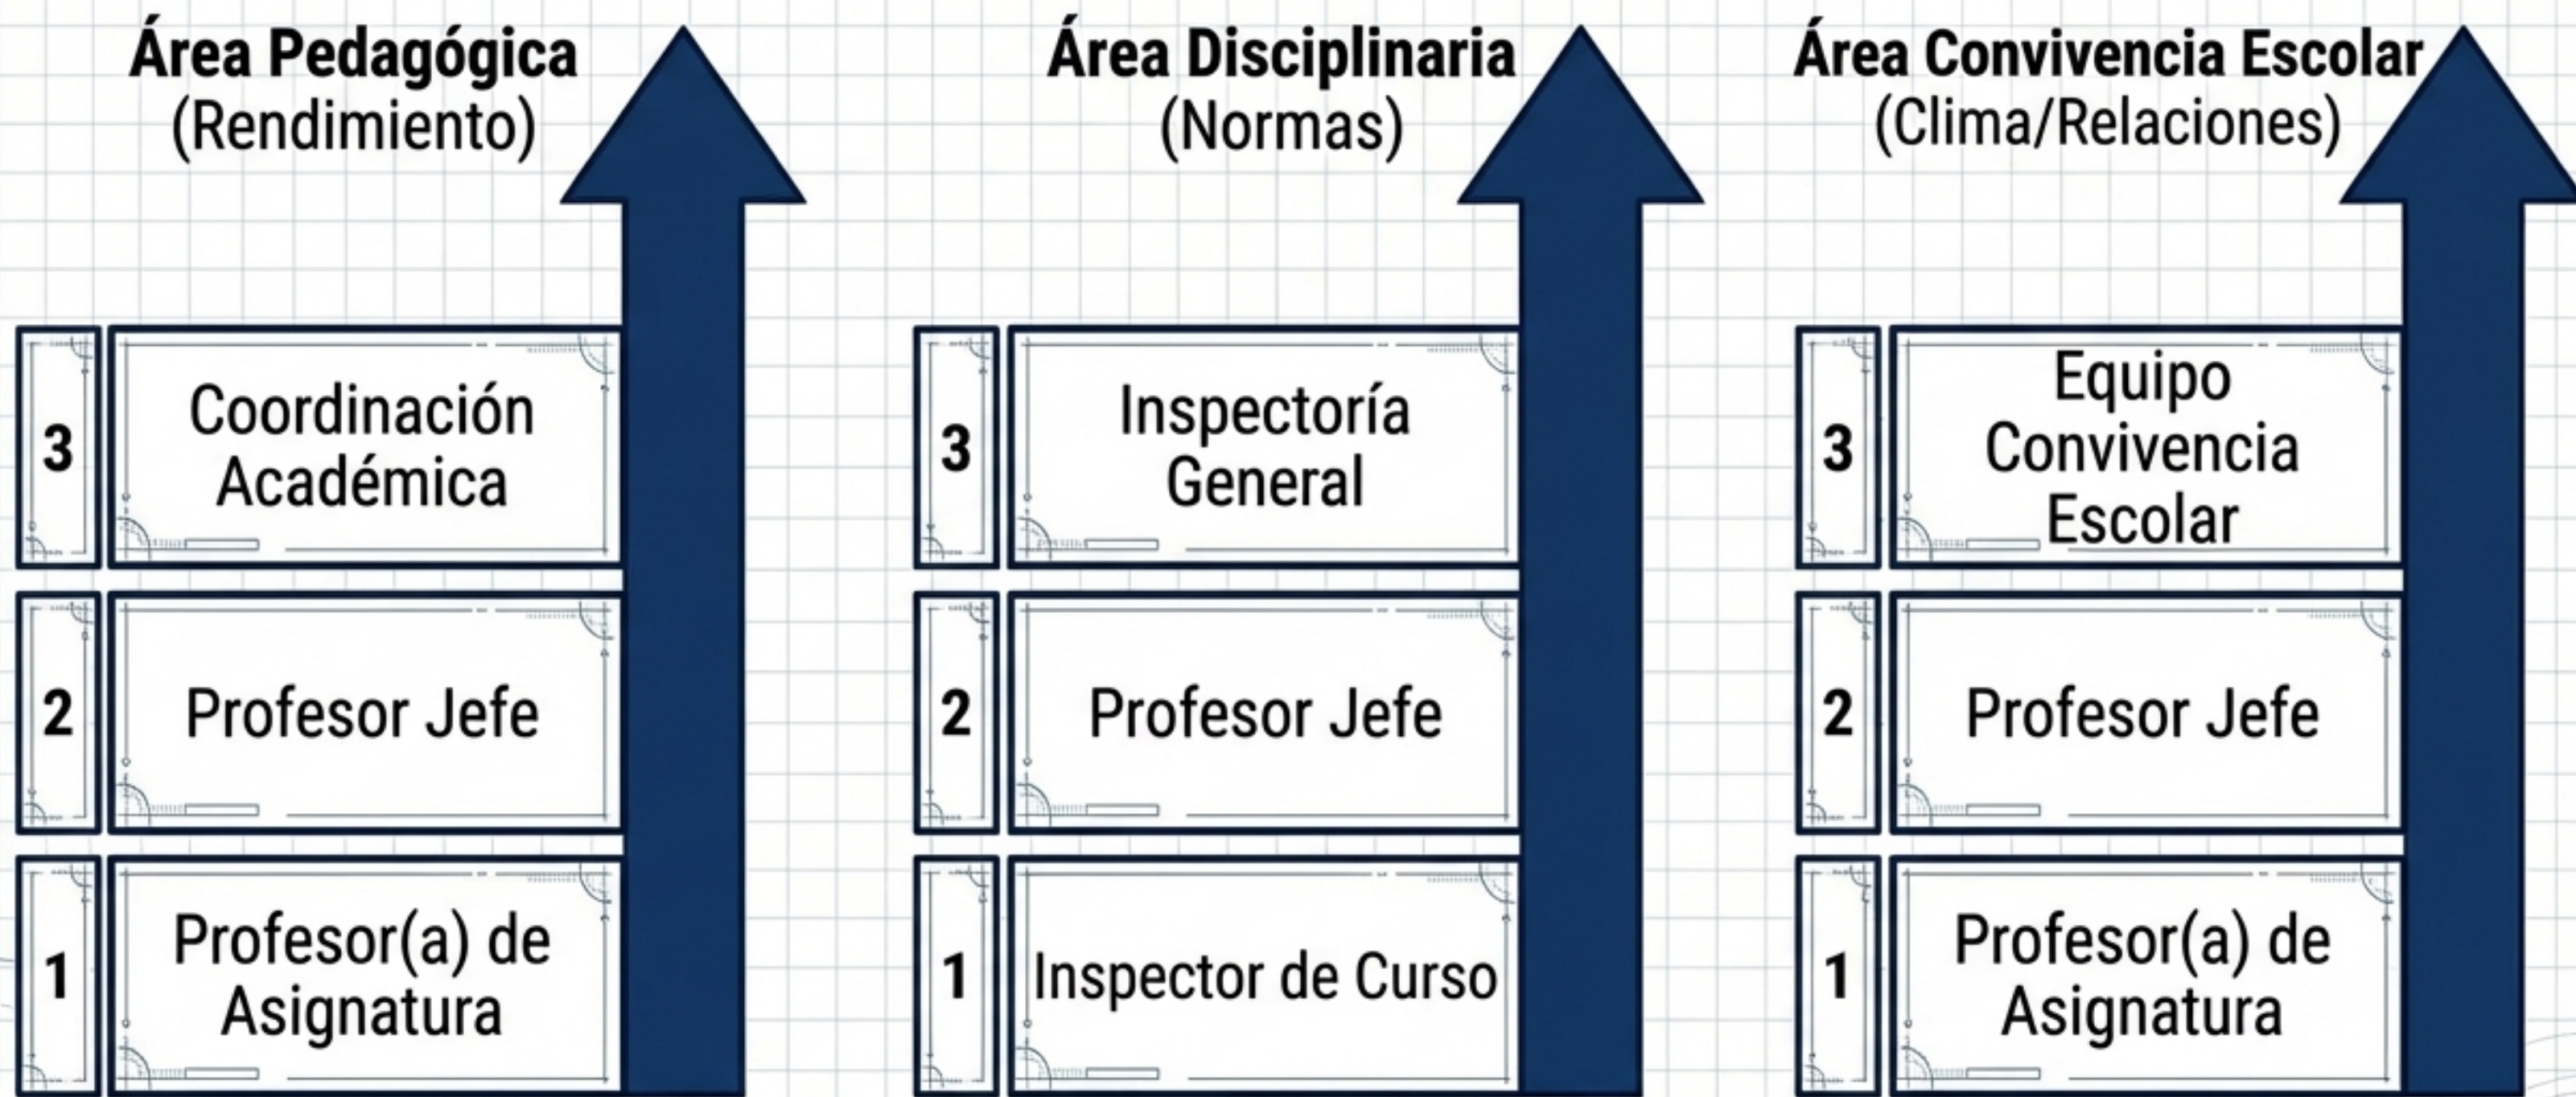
Área Pedagógica
(Rendimiento)

3 Coordinación Académica

2 Profesor Jefe

1 Profesor(a) de Asignatura

Área Disciplinaria
(Normas)

3 Inspectoría General

2 Profesor Jefe

1 Inspector de Curso

Área Convivencia Escolar
(Clima/Relaciones)

3 Equipo Convivencia Escolar

2 Profesor Jefe

1 Profesor(a) de Asignatura